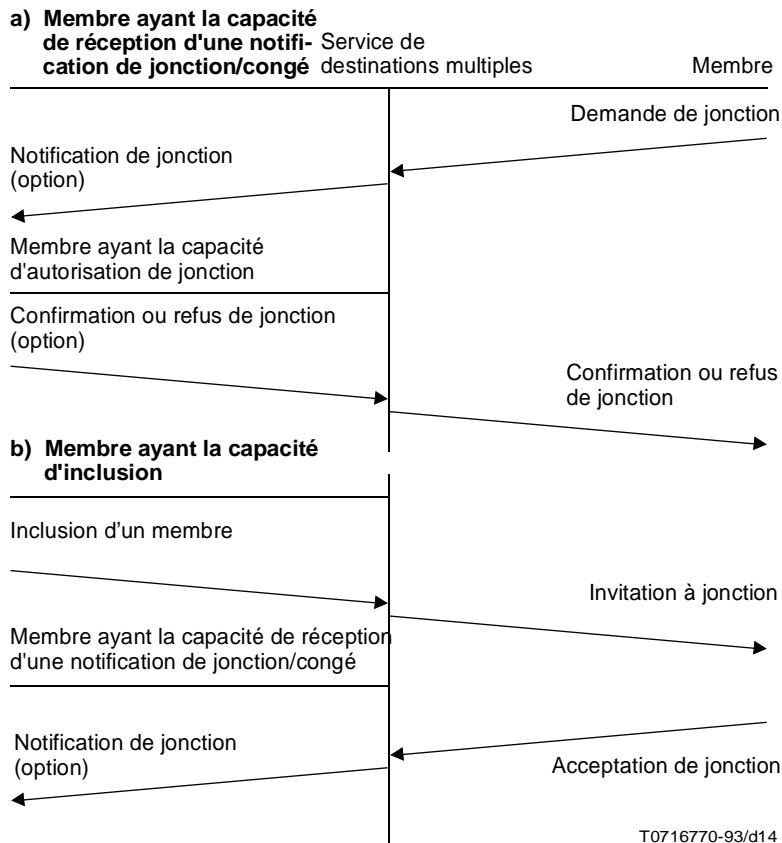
a) Membre ayant la capacité de réception d'une notification de jonction/congé

Service de destinations multiples

Membre

Demande de jonction

Notification de jonction (option)

Membre ayant la capacité d'autorisation de jonction

Confirmation ou refus de jonction (option)

Confirmation ou refus de jonction

b) Membre ayant la capacité d'inclusion

Inclusion d'un membre

Invitation à jonction

Membre ayant la capacité de réception d'une notification de jonction/congé

Notification de jonction (option)

Acceptation de jonction

T0716770-93/d14